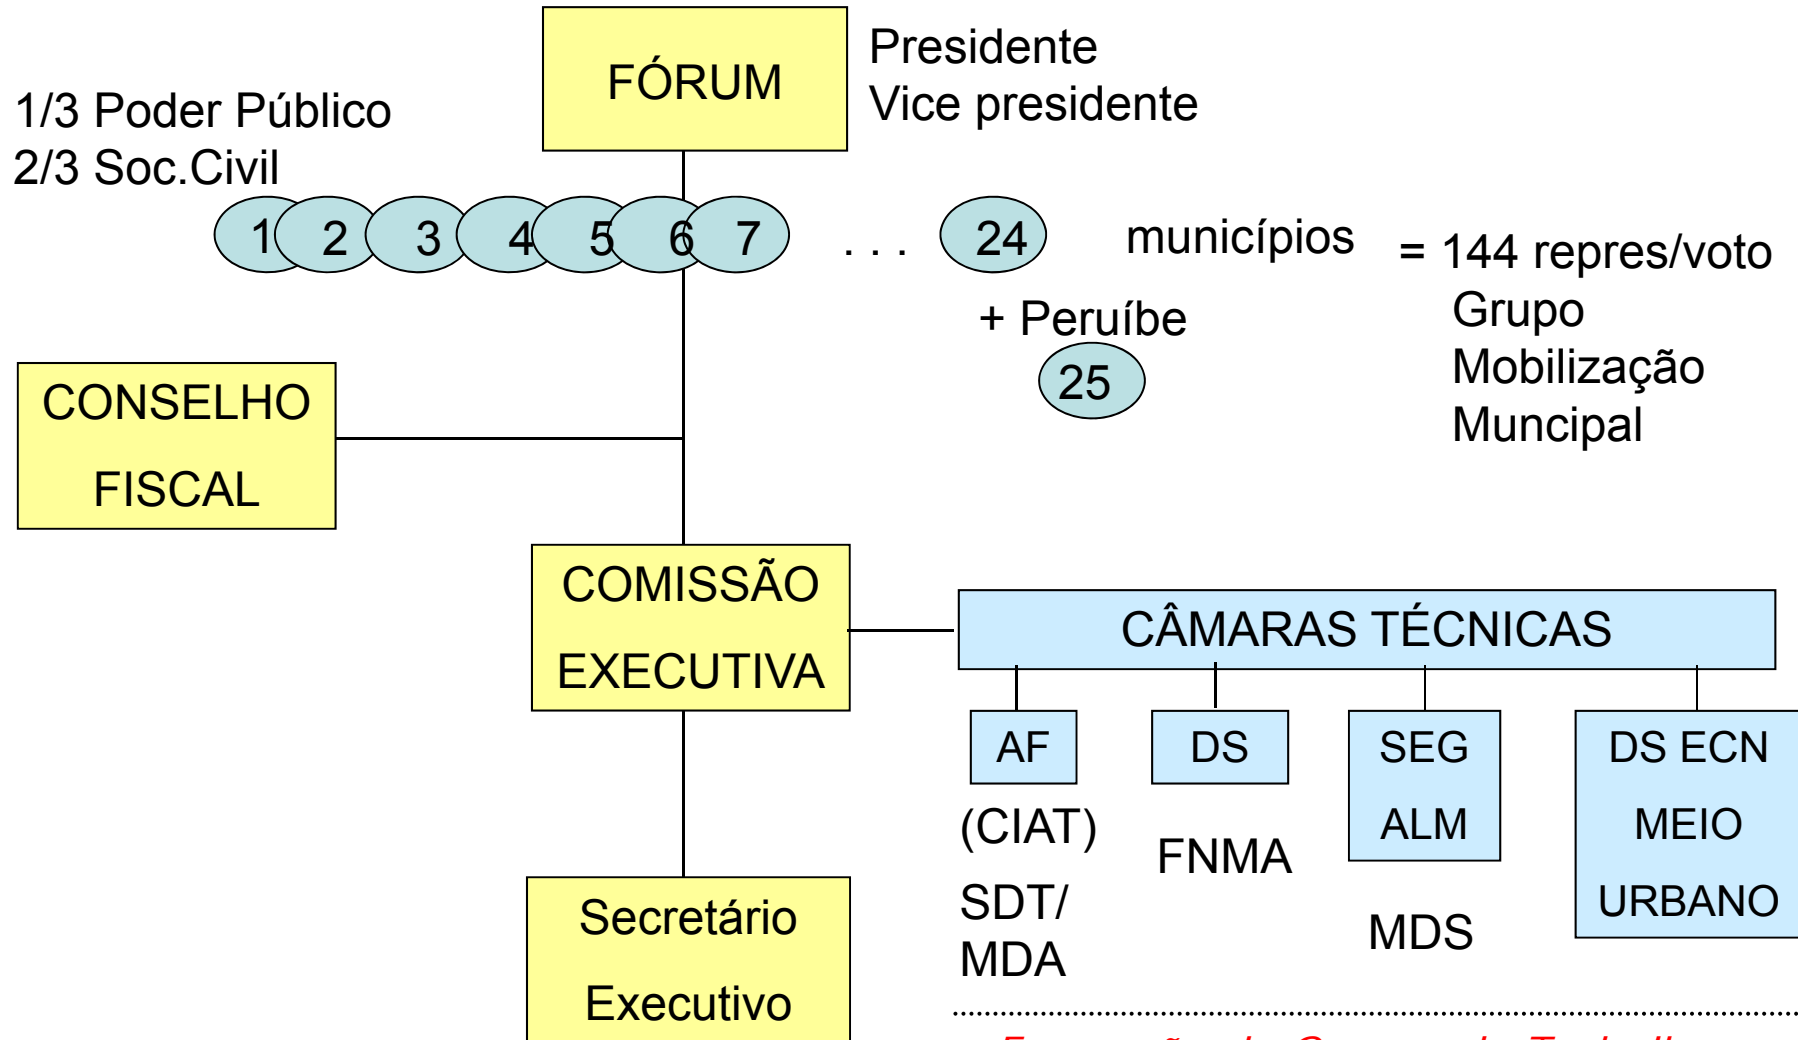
FÓRUM

Presidente
Vice presidente

1/3 Poder Público
2/3 Soc.Civil

1 2 3 4 5 6 7 . . . 24 municípios = 144 repres/voto

+ Peruíbe
25

Grupo Mobilização Muncipal

CONSELHO FISCAL

COMISSÃO EXECUTIVA

CÂMARAS TÉCNICAS

AF
(CIAT)
SDT/ MDA

DS
FNMA

SEG ALM
MDS

DS ECN MEIO URBANO

Secretário Executivo

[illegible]